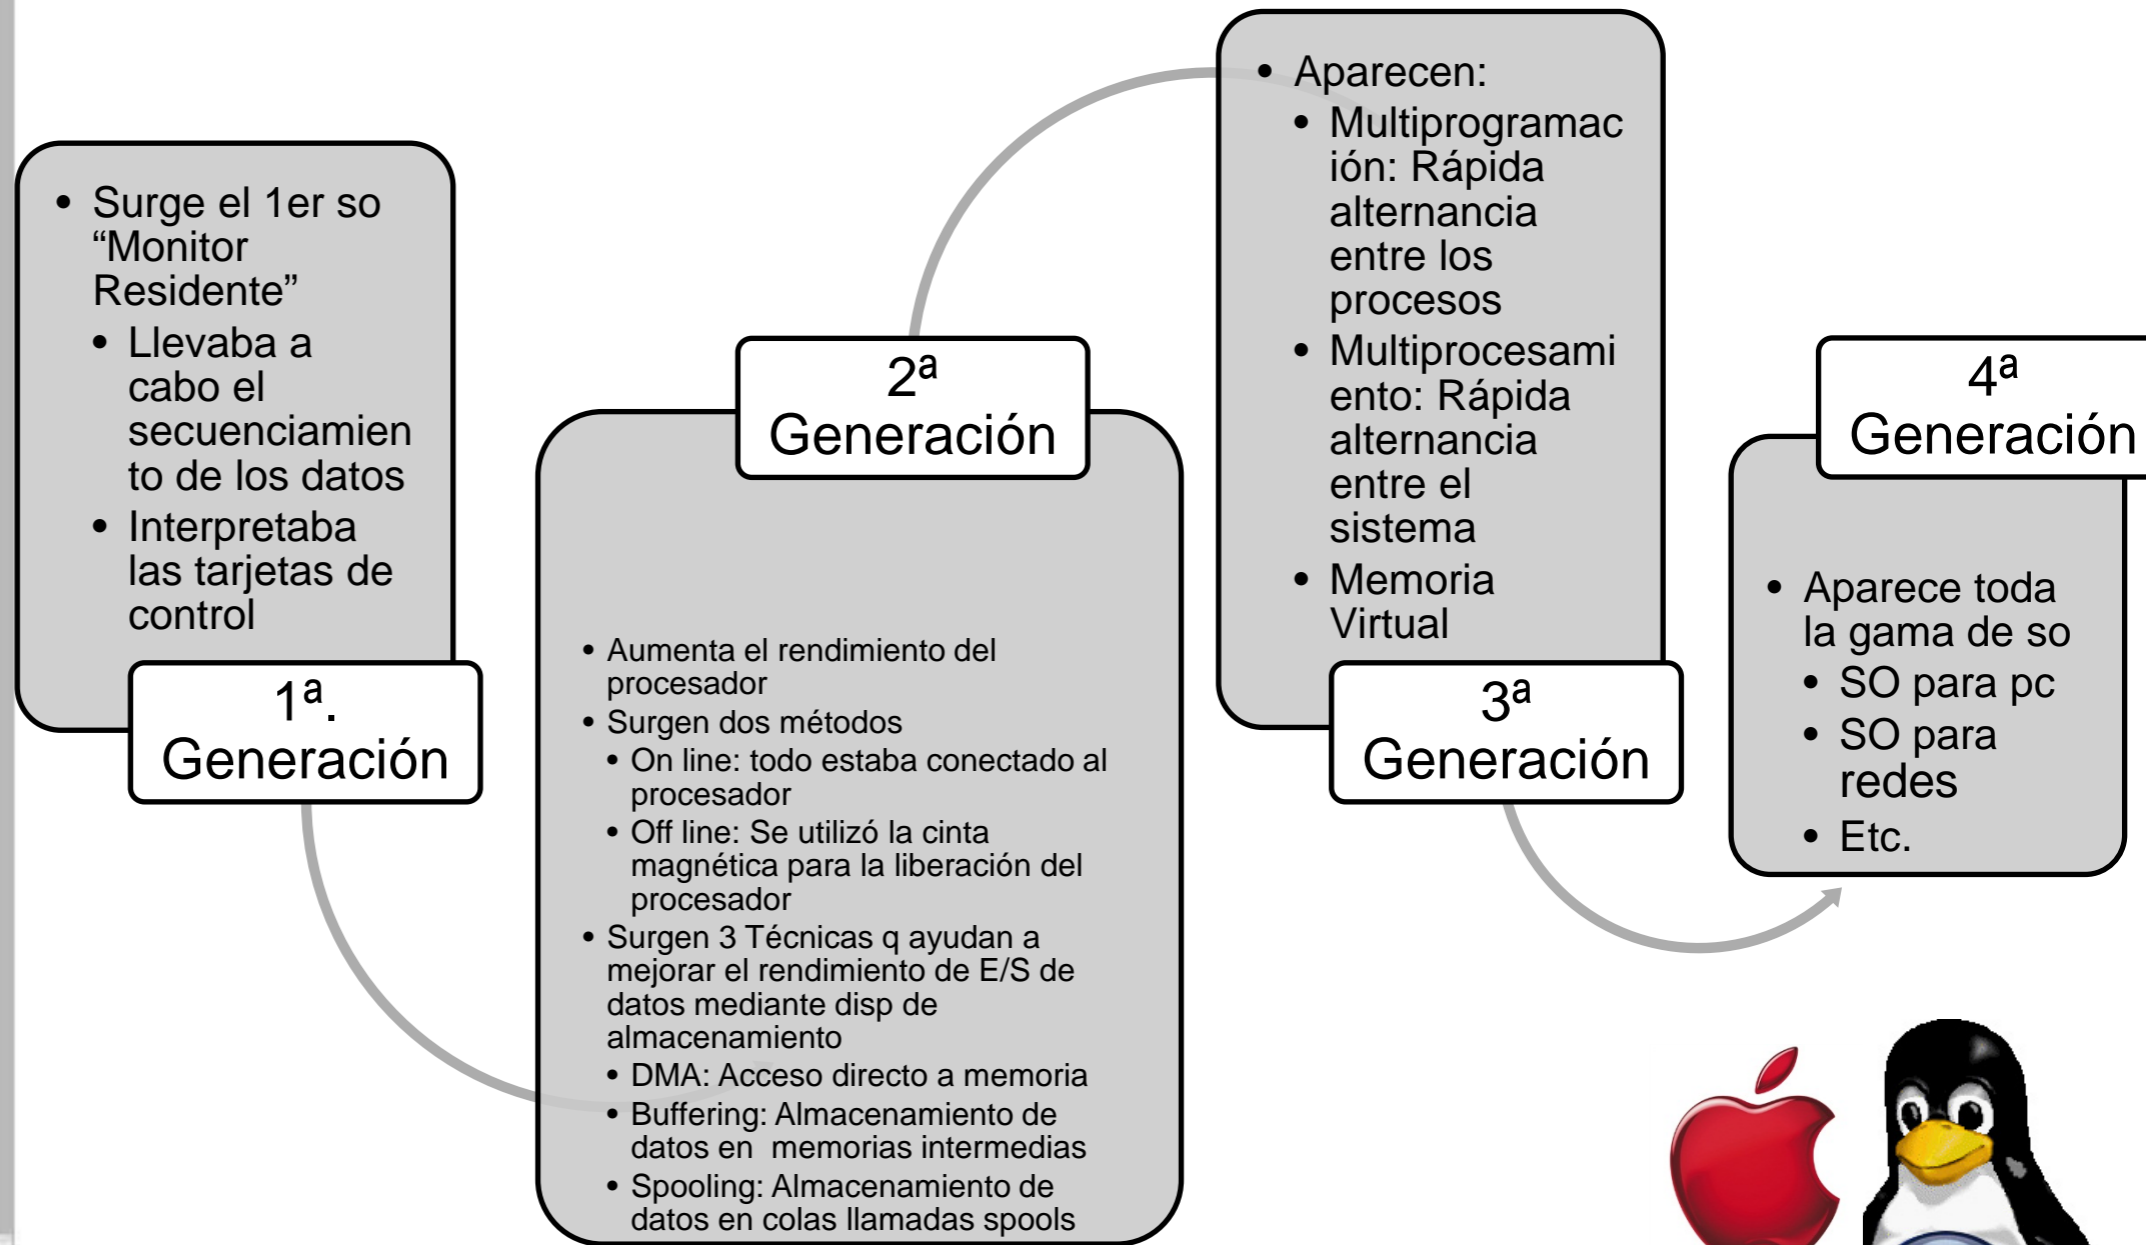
- Surge el 1er so “Monitor Residente”
  - Llevaba a cabo el secuenciamiento de los datos
  - Interpretaba las tarjetas de control

1ª. Generación

2ª Generación

- Aumenta el rendimiento del procesador
- Surgen dos métodos
  - On line: todo estaba conectado al procesador
  - Off line: Se utilizó la cinta magnética para la liberación del procesador
- Surgen 3 Técnicas q ayudan a mejorar el rendimiento de E/S de datos mediante disp de almacenamiento
  - DMA: Acceso directo a memoria
  - Buffering: Almacenamiento de datos en memorias intermedias
  - Spooling: Almacenamiento de datos en colas llamadas spools

- Aparecen:
  - Multiprogramación: Rápida alternancia entre los procesos
  - Multiprocesamiento: Rápida alternancia entre el sistema
  - Memoria Virtual

3ª Generación

4ª Generación

- Aparece toda la gama de so
  - SO para pc
  - SO para redes
  - Etc.